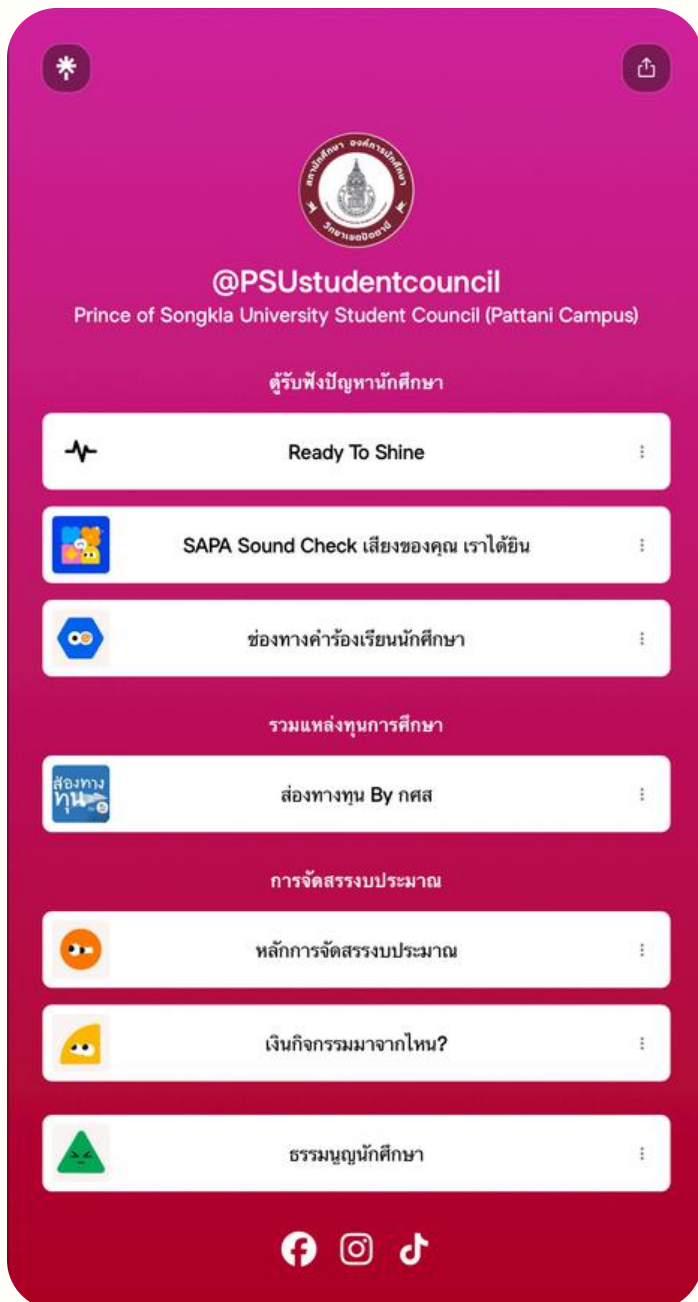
สภานักศึกษา องค์การนักศึกษา วิทยาเขตปัตตานี

@PSUstudentcouncil

Prince of Songkla University Student Council (Pattani Campus)

ตู้รับฟังปัญหานักศึกษา

Ready To Shine

SAPA Sound Check เสียงของคุณ เราได้ยิน

ช่องทางคำร้องเรียนนักศึกษา

รวมแหล่งทุนการศึกษา

ส่องทาง ทุน

ส่องทางทุน By กศส

การจัดสรรงบประมาณ

หลักการจัดสรรงบประมาณ

เงินกิจกรรมมาจากไหน?

ธรรมนูญนักศึกษา